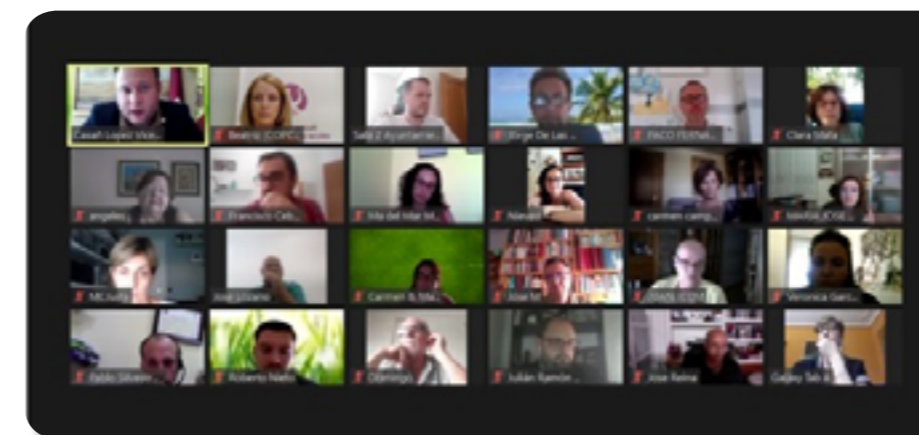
Casafi López Vice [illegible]
Beatriz (COPC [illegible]
Selij Z Ayuntamie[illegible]
Jorge De Las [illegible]
PACO FERNA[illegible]
Clara Mafa
angeles
Francisco Cab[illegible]
Ma del Mar M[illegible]
Navarr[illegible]
carmen camp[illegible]
MARIA JOSE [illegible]
MCJudy
José Linares
Carmen & Ma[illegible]
Jose M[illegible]
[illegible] (COPC)
Veronica Garc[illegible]
Pablo Silvestr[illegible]
Roberto Nieto
Domingo
Julián Ramón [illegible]
Jose Reina
Gajby Sab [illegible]